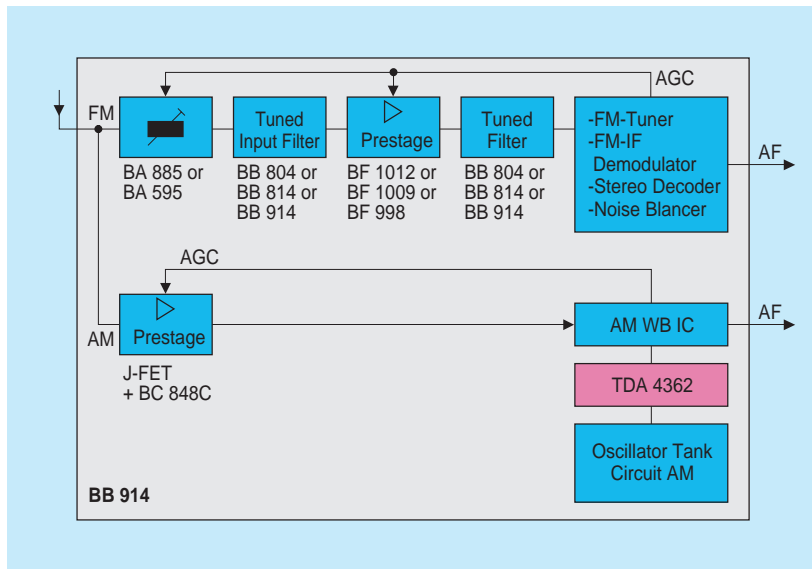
AGC

FM

BA 885 or
BA 595

Tuned
Input Filter

BB 804 or
BB 814 or
BB 914

Prestage

BF 1012 or
BF 1009 or
BF 998

Tuned
Filter

BB 804 or
BB 814 or
BB 914

-FM-Tuner
-FM-IF
Demodulator
-Stereo Decoder
-Noise Blancer

AF

AGC

AM

Prestage

J-FET
+ BC 848C

AM WB IC

AF

TDA 4362

Oscillator Tank
Circuit AM

BB 914